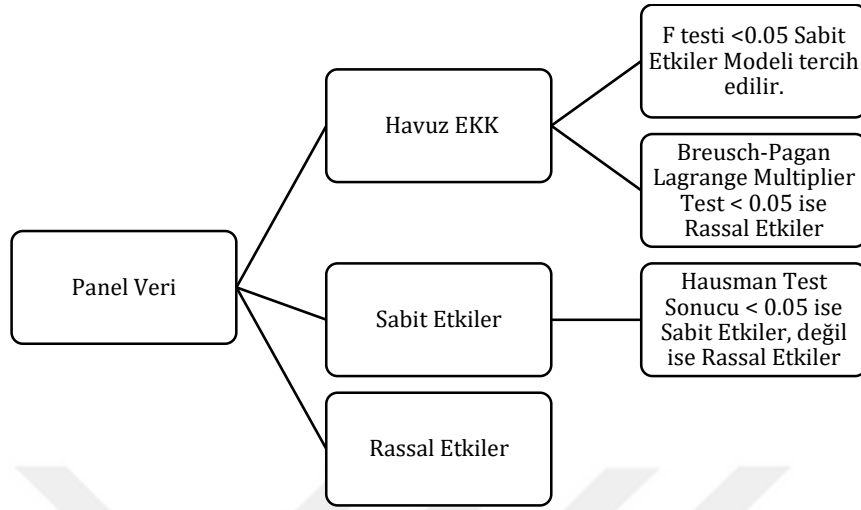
Panel Veri

Havuz EKK

F testi <0.05 Sabit Etkiler Modeli tercih edilir.

Breusch-Pagan Lagrange Multiplier Test < 0.05 ise Rassal Etkiler

Sabit Etkiler

Hausman Test Sonucu < 0.05 ise Sabit Etkiler, değil ise Rassal Etkiler

Rassal Etkiler